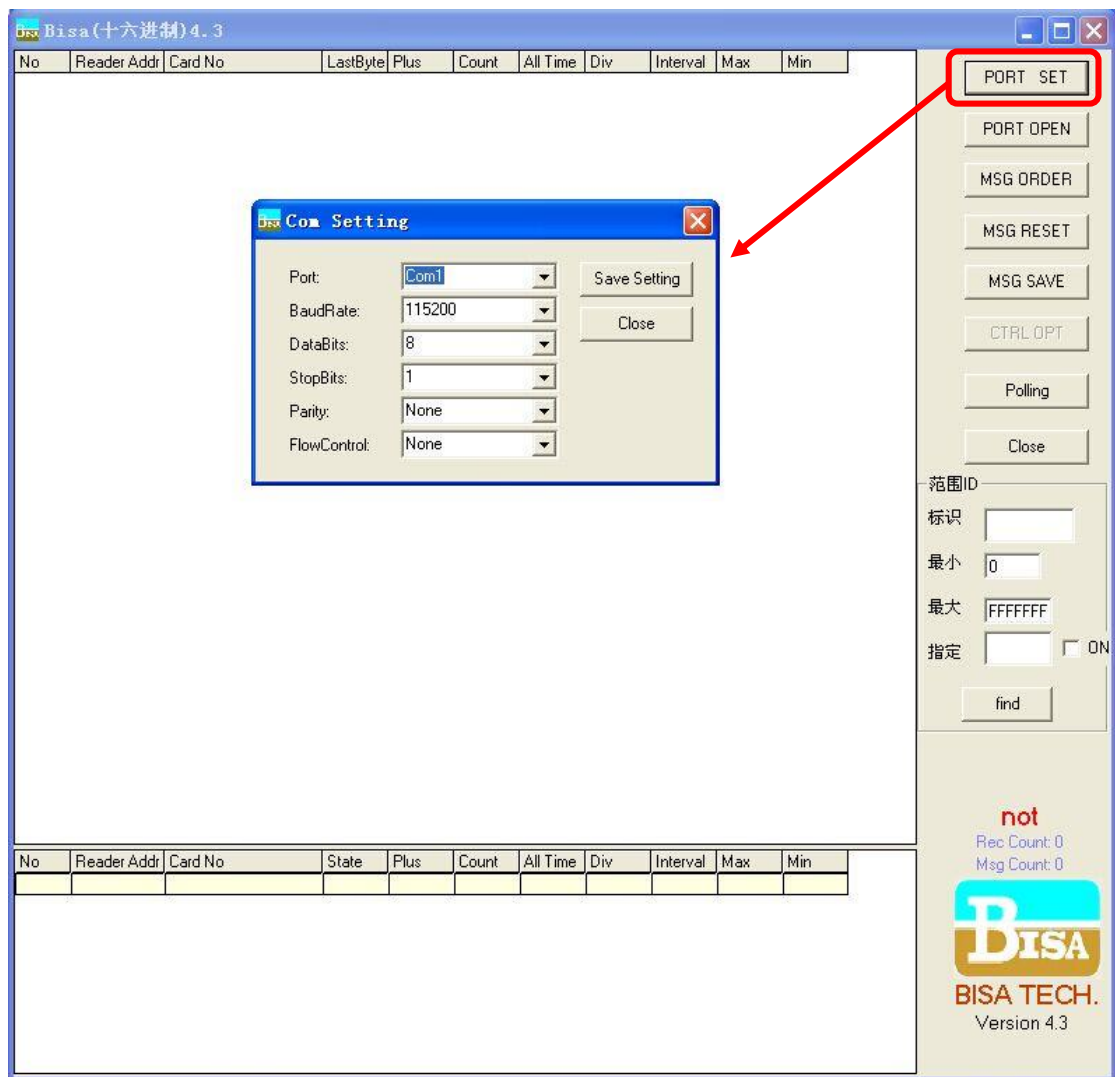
Bisa(十六进制)4.3

| No | Reader Addr | Card No | LastByte | Plus | Count | All Time | Div | Interval | Max | Min |
|---|---|---|---|---|---|---|---|---|---|---|

Com Setting

Port: Com1
BaudRate: 115200
DataBits: 8
StopBits: 1
Parity: None
FlowControl: None

Save Setting
Close

PORT SET
PORT OPEN
MSG ORDER
MSG RESET
MSG SAVE
CTRL OPT
Polling
Close

范围ID
标识
最小 0
最大 FFFFFFF
指定 ON
find

| No | Reader Addr | Card No | State | Plus | Count | All Time | Div | Interval | Max | Min |
|---|---|---|---|---|---|---|---|---|---|---|
| | | | | | | | | | | |

not
Rec Count: 0
Msg Count: 0

BISA
BISA TECH.
Version 4.3